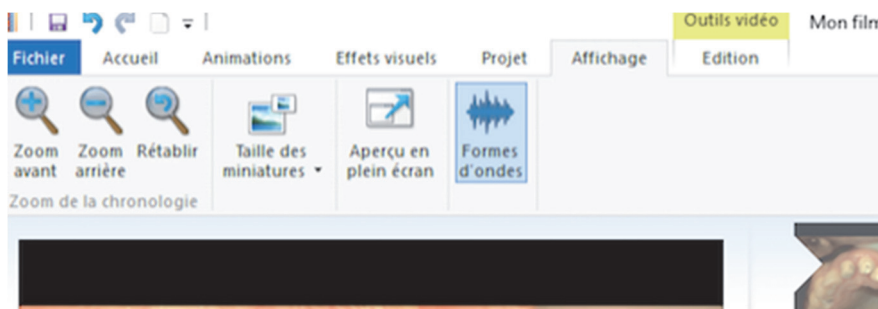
Outils vidéo

Mon film

Fichier

Accueil

Animations

Effets visuels

Projet

Affichage

Edition

Zoom avant

Zoom arrière

Rétablir

Zoom de la chronologie

Taille des miniatures

Aperçu en plein écran

Formes d'ondes